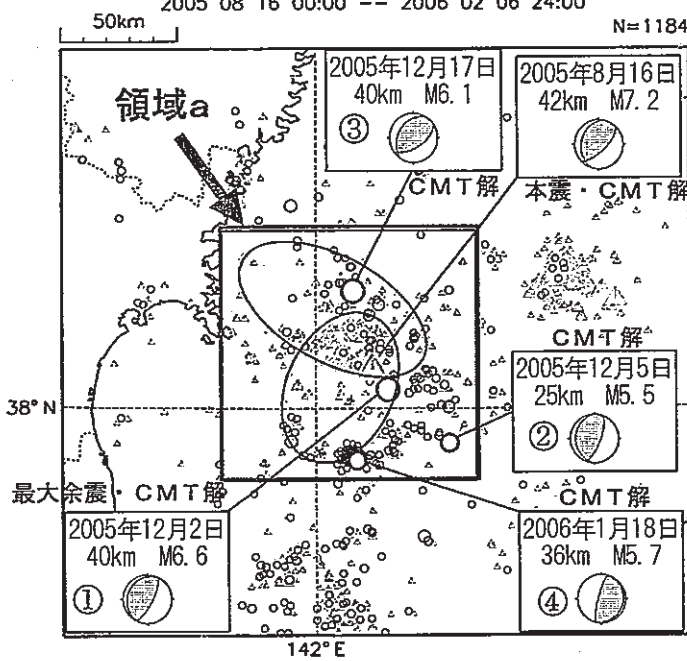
2005 08 16 00:00 -- 2006 02 06 24:00

50km

N=1184

領域a

2005年12月17日
40km M6.1
③

CMT解

2005年8月16日
42km M7.2

本震・CMT解

CMT解

2005年12月5日
25km M5.5
②

38° N

最大余震・CMT解

CMT解

2005年12月2日
40km M6.6
①

2006年1月18日
36km M5.7
④

142° E